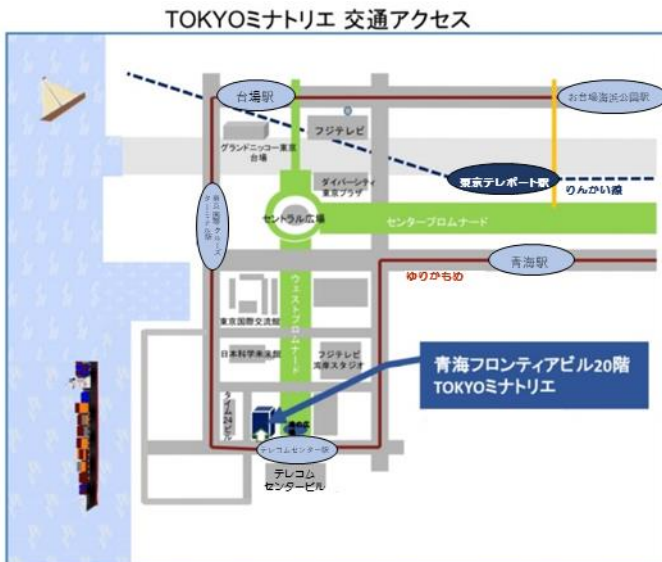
TOKYOミナトリエ 交通アクセス

台場駅

お台場海浜公園駅

フジテレビ

グランドニッコー東京 台場

ダイバーシティ 東京プラザ

東京テレポート駅

りんかい線

東京国際クルーズターミナル駅

セントラル広場

センタープロムナード

青海駅

ゆりかもめ

東京国際交流館

日本科学未来館

ウエストプロムナード

フジテレビ湾岸スタジオ

青海フロンティアビル20階 TOKYOミナトリエ

タイム24ビル

テレコムセンター駅

テレコム センタービル